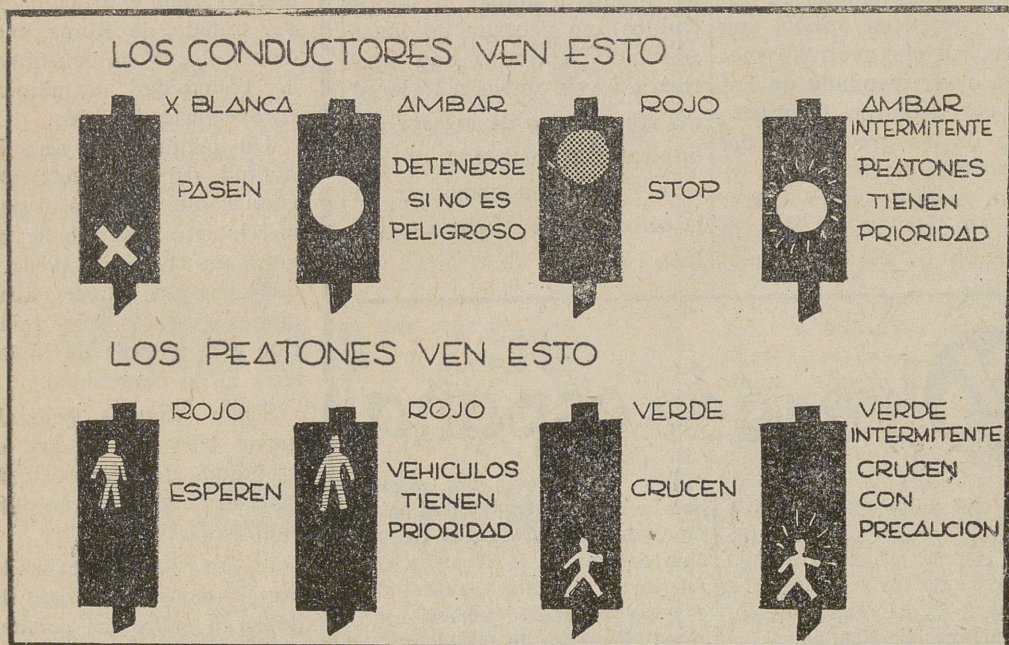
LOS CONDUCTORES VEN ESTO

X BLANCA
PASEN

AMBAR
DETENERSE SI NO ES PELIGROSO

ROJO
STOP

AMBAR INTERMITENTE
PEATONES TIENEN PRIORIDAD

LOS PEATONES VEN ESTO

ROJO
ESPEREN

ROJO
VEHICULOS TIENEN PRIORIDAD

VERDE
CRUCEN

VERDE INTERMITENTE
CRUCEN CON PRECAUCION